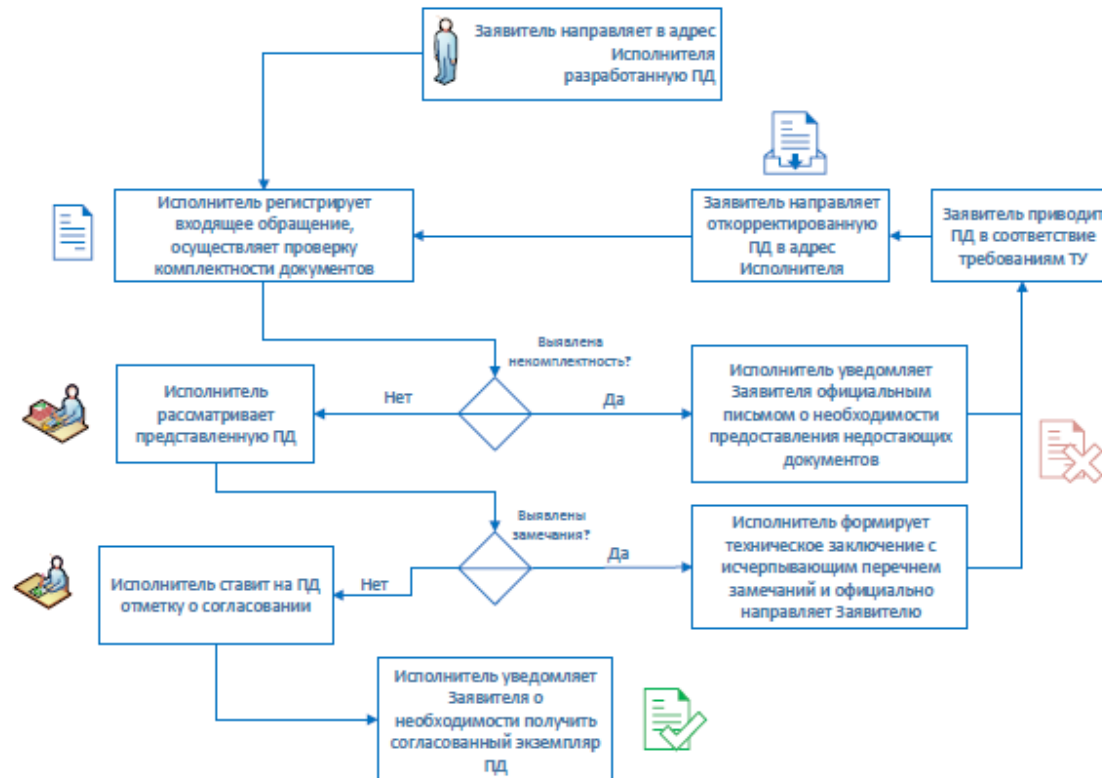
Заявитель направляет в адрес Исполнителя разработанную ПД

Исполнитель регистрирует входящее обращение, осуществляет проверку комплектности документов

Заявитель направляет откорректированную ПД в адрес Исполнителя

Заявитель приводит ПД в соответствие требованиям ТУ

Выявлена некомплектность?

Исполнитель рассматривает представленную ПД

Нет

Да

Исполнитель уведомляет Заявителя официальным письмом о необходимости предоставления недостающих документов

Выявлены замечания?

Исполнитель ставит на ПД отметку о согласовании

Нет

Да

Исполнитель формирует техническое заключение с исчерпывающим перечнем замечаний и официально направляет Заявителю

Исполнитель уведомляет Заявителя о необходимости получить согласованный экземпляр ПД